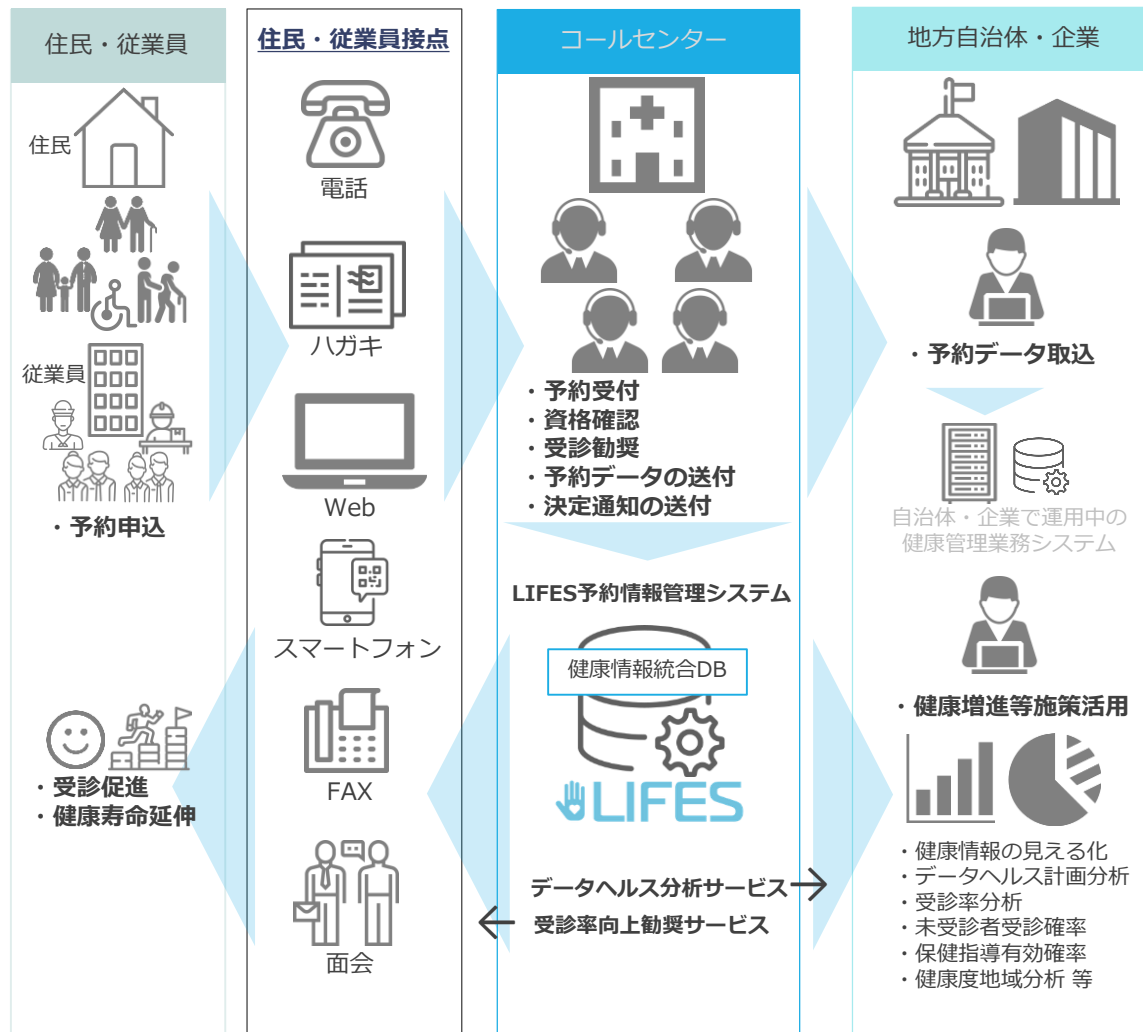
住民・従業員

住民

従業員

・予約申込

・受診促進
・健康寿命延伸

住民・従業員接点

電話

ハガキ

Web

スマートフォン

FAX

面会

コールセンター

・予約受付
・資格確認
・受診勧奨
・予約データの送付
・決定通知の送付

LIFES予約情報管理システム

健康情報統合DB

LIFES

データヘルス分析サービス

受診率向上勧奨サービス

地方自治体・企業

・予約データ取込

自治体・企業で運用中の健康管理業務システム

・健康増進等施策活用

・健康情報の見える化
・データヘルス計画分析
・受診率分析
・未受診者受診確率
・保健指導有効確率
・健康度地域分析 等